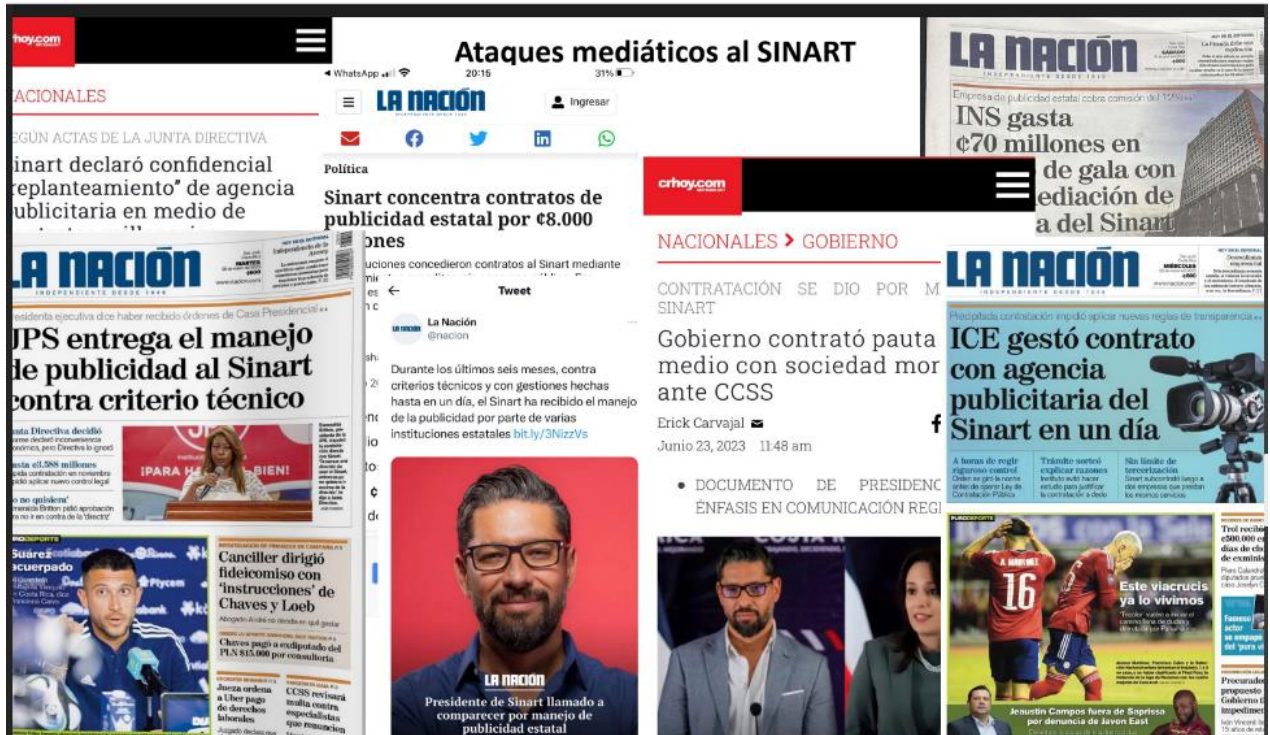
Ataques mediáticos al SINART

rhoy.com

ACIONALES

EGÚN ACTAS DE LA JUNTA DIRECTIVA

inart declaró confidencial replanteamiento" de agencia ublicitaria en medio de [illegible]

LA NACIÓN
INDEPENDIENTE DESDE 1946

JPS entrega el manejo de publicidad al Sinart contra criterio técnico

Presidenta ejecutiva dice haber recibido órdenes de Casa Presidencial

Junta Directiva decidió
¢1.588 millones
no quisiera

¡PARA HA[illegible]BIEN!

Suárez acuerpado

Canciller dirigió fideicomiso con 'instrucciones' de Chaves y Loeb

Chaves pagó a exdiputado del PLN $15.000 por consultoría

Jueza ordena a Uber pago de derechos laborales

CCSS revisará multa contra especialistas que renuncien

◂ WhatsApp 20:15 31%

LA NACIÓN

Ingresar

Política

Sinart concentra contratos de publicidad estatal por ¢8.000 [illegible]ones

Tweet

La Nación
@nacion

Durante los últimos seis meses, contra criterios técnicos y con gestiones hechas hasta en un día, el Sinart ha recibido el manejo de la publicidad por parte de varias instituciones estatales bit.ly/3NizzVs

LA NACIÓN
Presidente de Sinart llamado a comparecer por manejo de publicidad estatal

crhoy.com

NACIONALES > GOBIERNO

CONTRATACIÓN SE DIO POR M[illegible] SINART

Gobierno contrató pauta medio con sociedad mor ante CCSS

Erick Carvajal
Junio 23, 2023 11:48 am

• DOCUMENTO DE PRESIDENC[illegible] ÉNFASIS EN COMUNICACIÓN REGI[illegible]

LA NACIÓN
INDEPENDIENTE DESDE 1946

Empresa de publicidad estatal cobra comisión del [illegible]

INS gasta ¢70 millones en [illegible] de gala con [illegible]ediación de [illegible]a del Sinart

LA NACIÓN
INDEPENDIENTE DESDE 1946

Precipitada contratación impidió aplicar nuevas reglas de transparencia

ICE gestó contrato con agencia publicitaria del Sinart en un día

A horas de regir riguroso control
Trámite sorteó explicar razones
Sin límite de tercerización

PURO DEPORTE

Este viacrucis ya lo vivimos

Jeaustin Campos fuera de Saprissa por denuncia de Javon East

Trol recibió ¢500.000 e días de ch de exminis

Procurado propuesto Gobierno impedimen